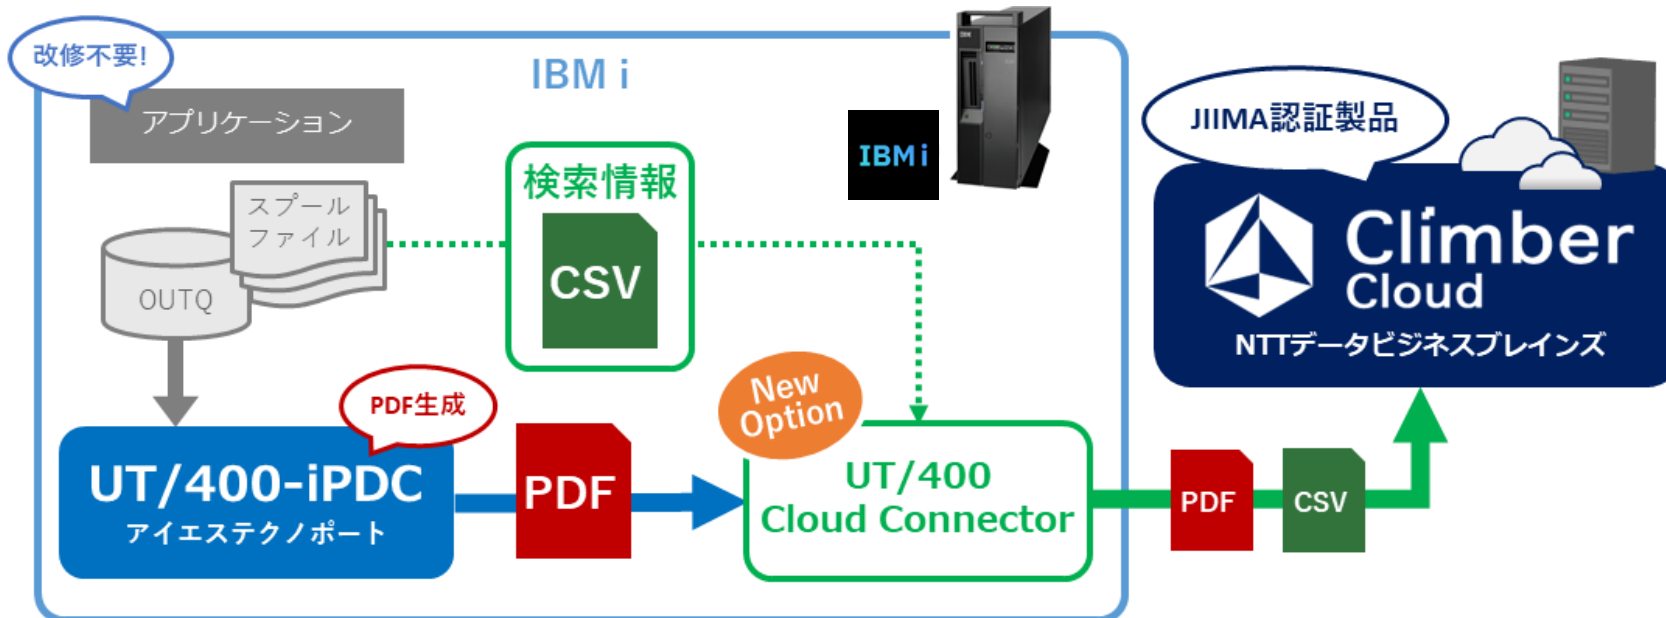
改修不要!

IBM i

アプリケーション

スプール
ファイル

OUTQ

検索情報

CSV

IBM i

JIIMA認証製品

Climber
Cloud

NTTデータビジネスブレインズ

PDF生成

UT/400-iPDC
アイエステクノポート

PDF

New
Option

UT/400
Cloud Connector

PDF

CSV